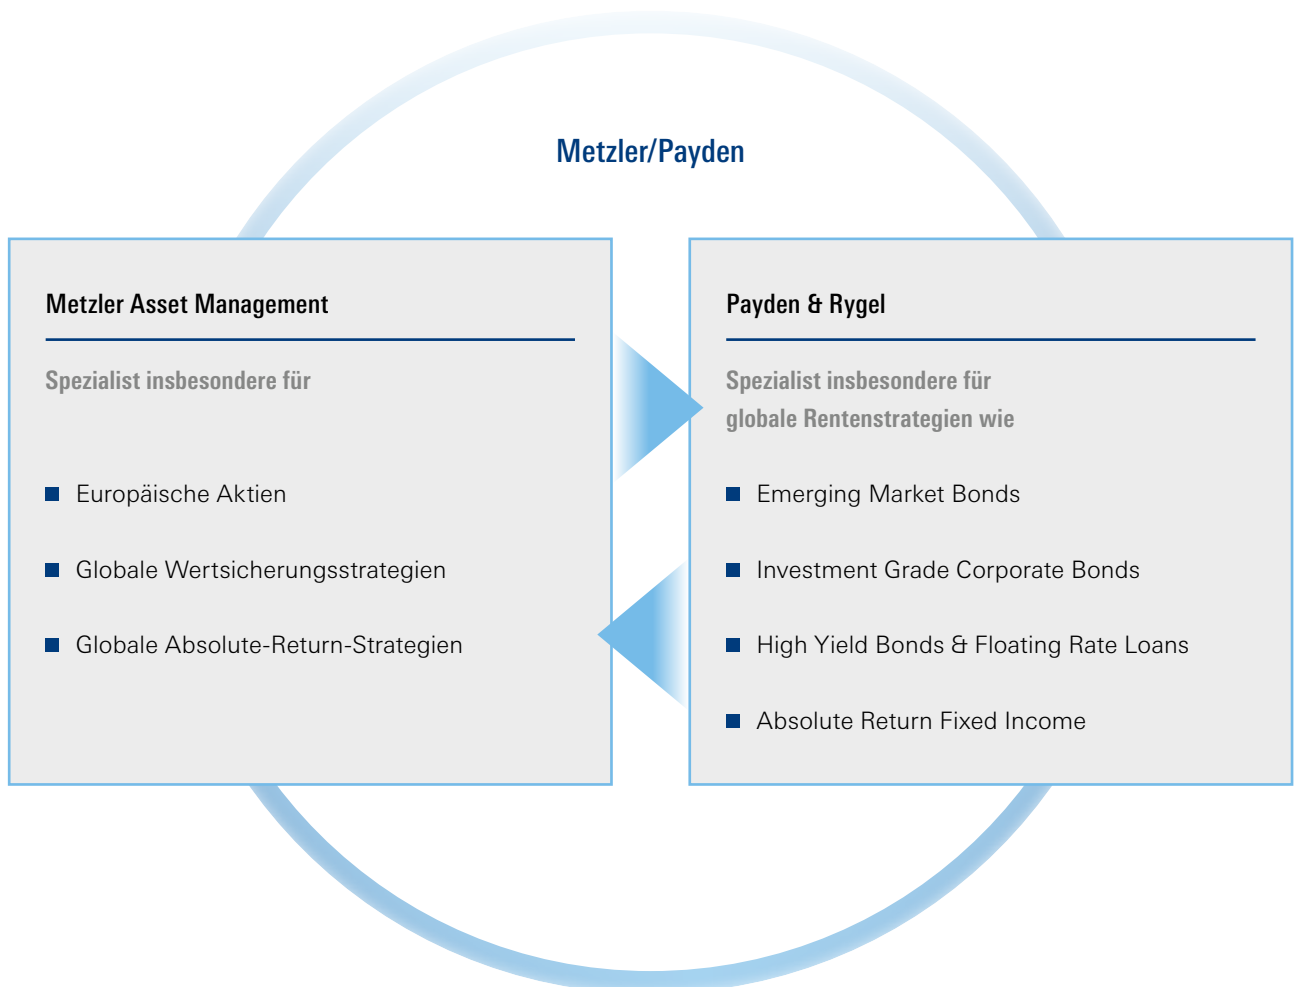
Metzler/Payden

Metzler Asset Management

Spezialist insbesondere für

- Europäische Aktien
- Globale Wertsicherungsstrategien
- Globale Absolute-Return-Strategien

Payden & Rygel

Spezialist insbesondere für globale Rentenstrategien wie

- Emerging Market Bonds
- Investment Grade Corporate Bonds
- High Yield Bonds & Floating Rate Loans
- Absolute Return Fixed Income